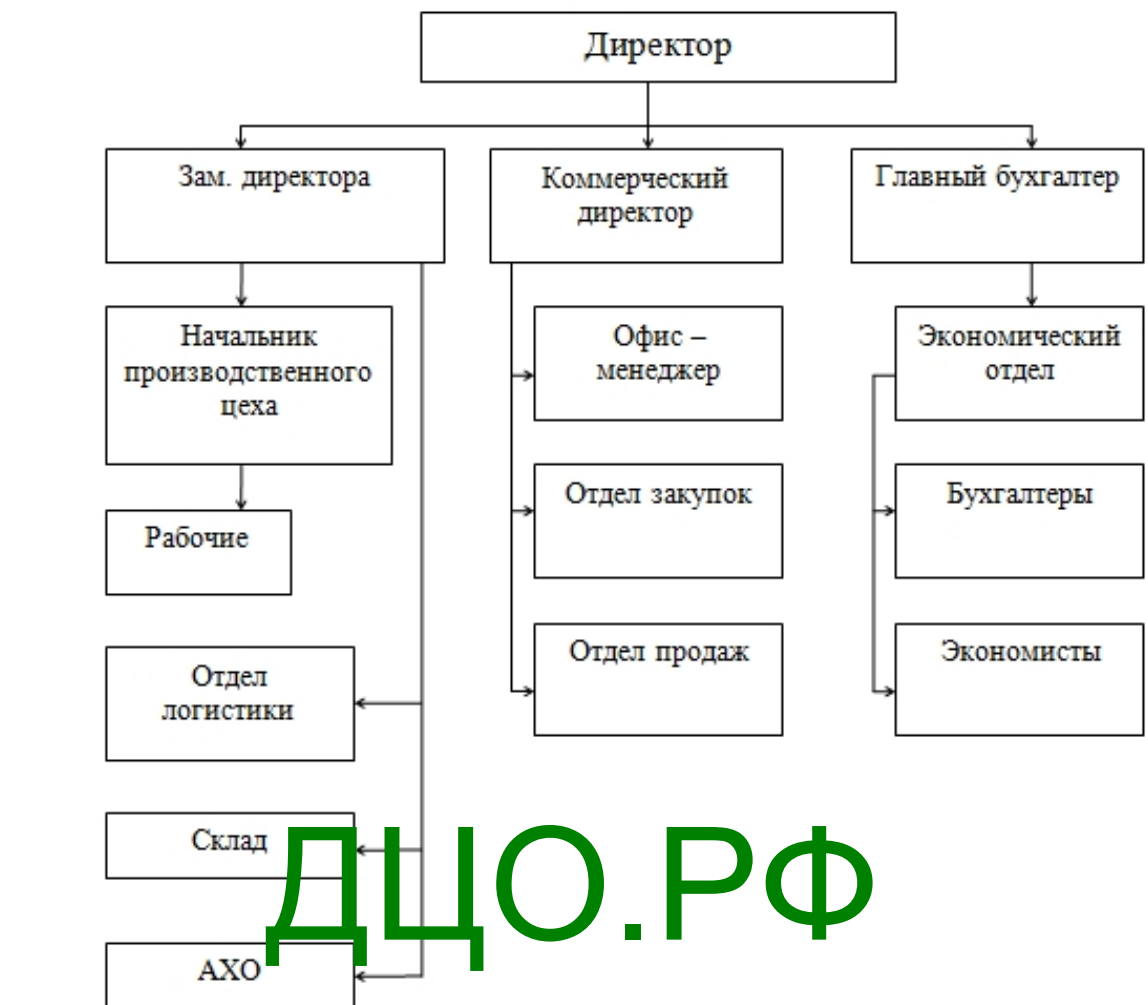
Директор

Зам. директора

Коммерческий директор

Главный бухгалтер

Начальник производственного цеха

Рабочие

Отдел логистики

Склад

АХО

Офис – менеджер

Отдел закупок

Отдел продаж

Экономический отдел

Бухгалтеры

Экономисты

ДЦО.РФ